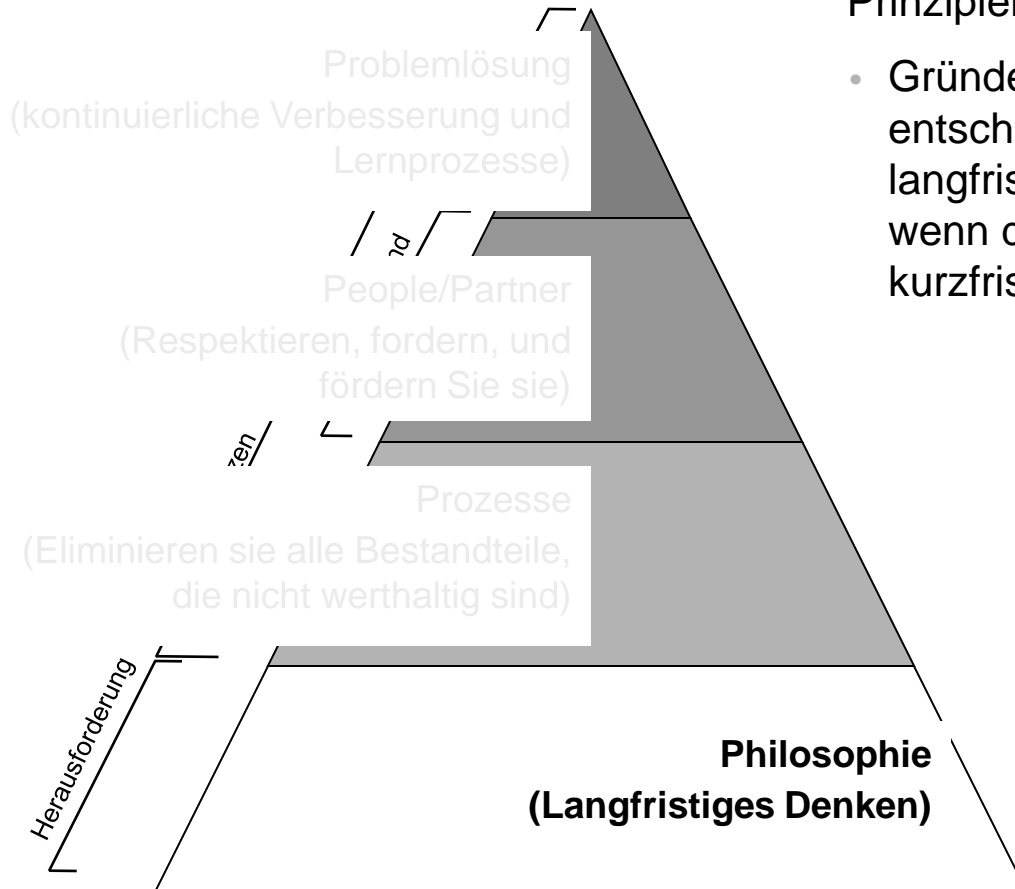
Prinzipien

Problemlösung
(kontinuierliche Verbesserung und Lernprozesse)

• Gründe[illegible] entsch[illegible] langfris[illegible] wenn d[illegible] kurzfris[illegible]

nd

People/Partner
(Respektieren, fordern, und fördern Sie sie)

zen

Prozesse
(Eliminieren sie alle Bestandteile, die nicht werthaltig sind)

Herausforderung

**Philosophie**
**(Langfristiges Denken)**